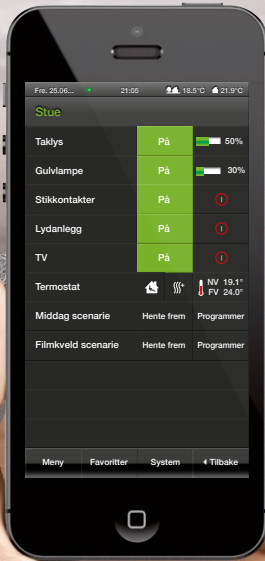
Fre. 25.06... 21:05 18.5°C 21.9°C

Stue

| Taklys | På | 50% |
|---|---|---|
| Gulvlampe | På | 30% |
| Stikkontakter | På | |
| Lydanlegg | På | |
| TV | På | |
| Termostat | | NV 19.1° FV 24.0° |
| Middag scenarie | Hente frem | Programmer |
| Filmkveld scenarie | Hente frem | Programmer |

Meny Favoritter System Tilbake